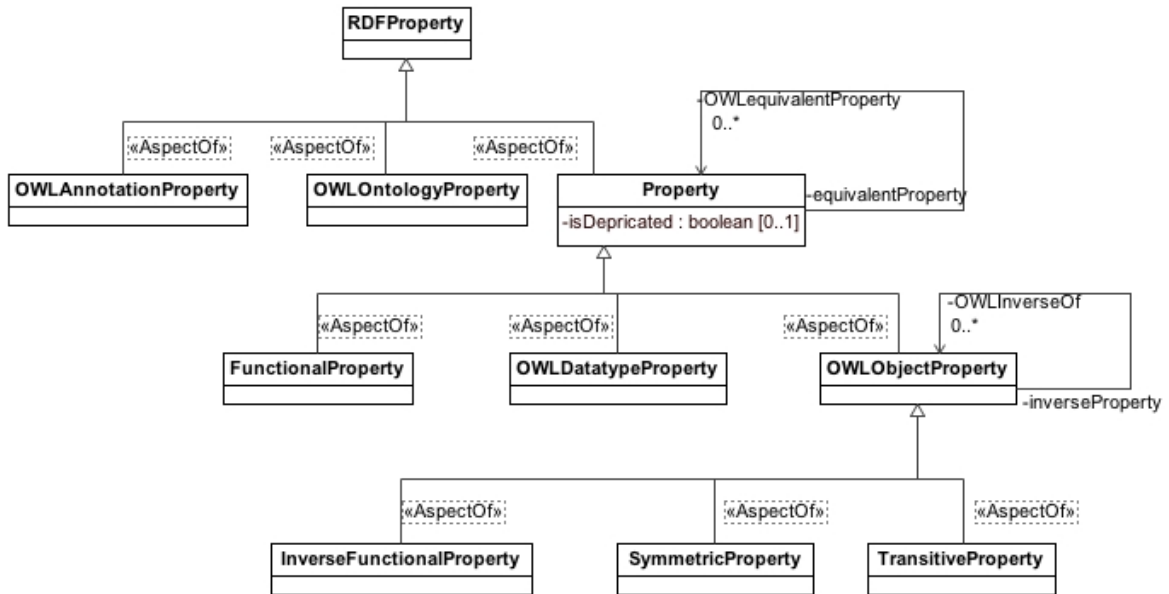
RDFProperty

«AspectOf»
«AspectOf»
«AspectOf»

OWLAnnotationProperty

OWLOntologyProperty

-OWLequivalentProperty
0..*

Property
-isDepricated : boolean [0..1]

-equivalentProperty

«AspectOf»
«AspectOf»
«AspectOf»

-OWLInverseOf
0..*

FunctionalProperty

OWLDatatypeProperty

OWLObjectProperty

-inverseProperty

«AspectOf»
«AspectOf»
«AspectOf»

InverseFunctionalProperty

SymmetricProperty

TransitiveProperty